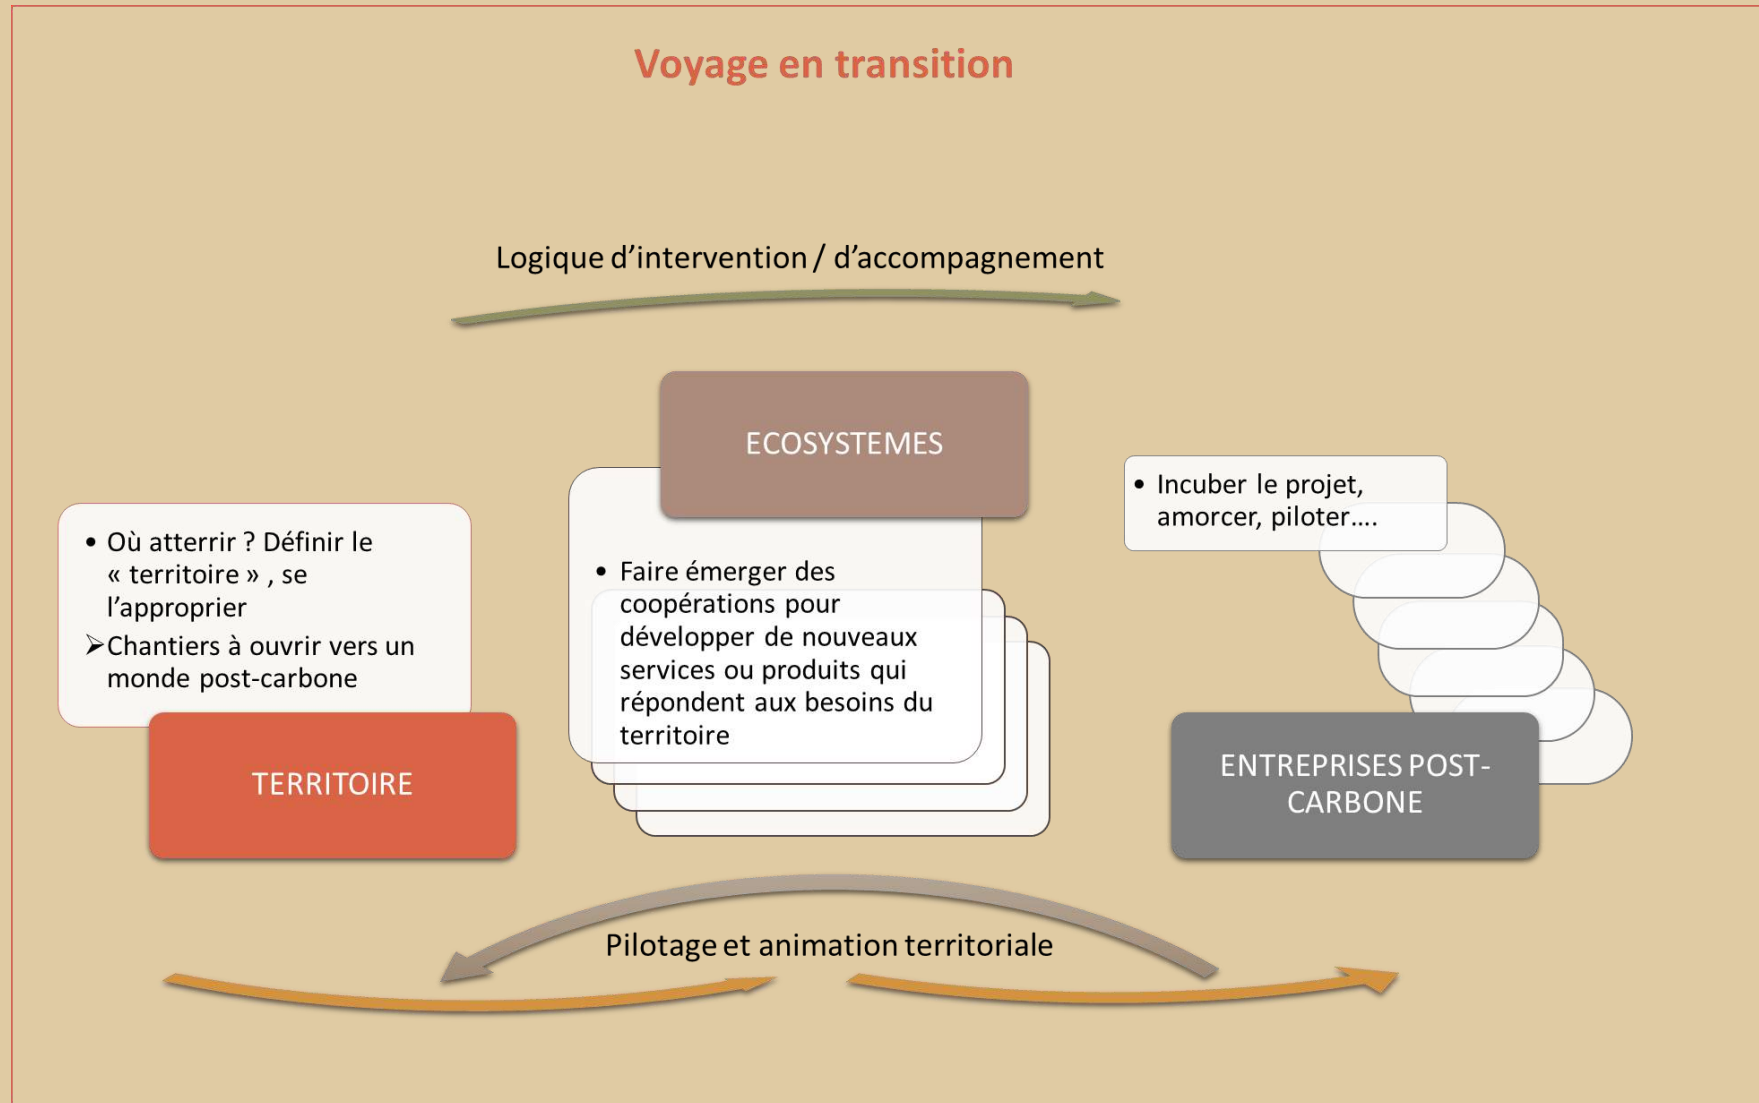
Voyage en transition

Logique d'intervention / d'accompagnement

ECOSYSTEMES

• Où atterrir ? Définir le « territoire » , se l'approprier
➢Chantiers à ouvrir vers un monde post-carbone

TERRITOIRE

• Faire émerger des coopérations pour développer de nouveaux services ou produits qui répondent aux besoins du territoire

• Incuber le projet, amorcer, piloter….

ENTREPRISES POST-CARBONE

Pilotage et animation territoriale